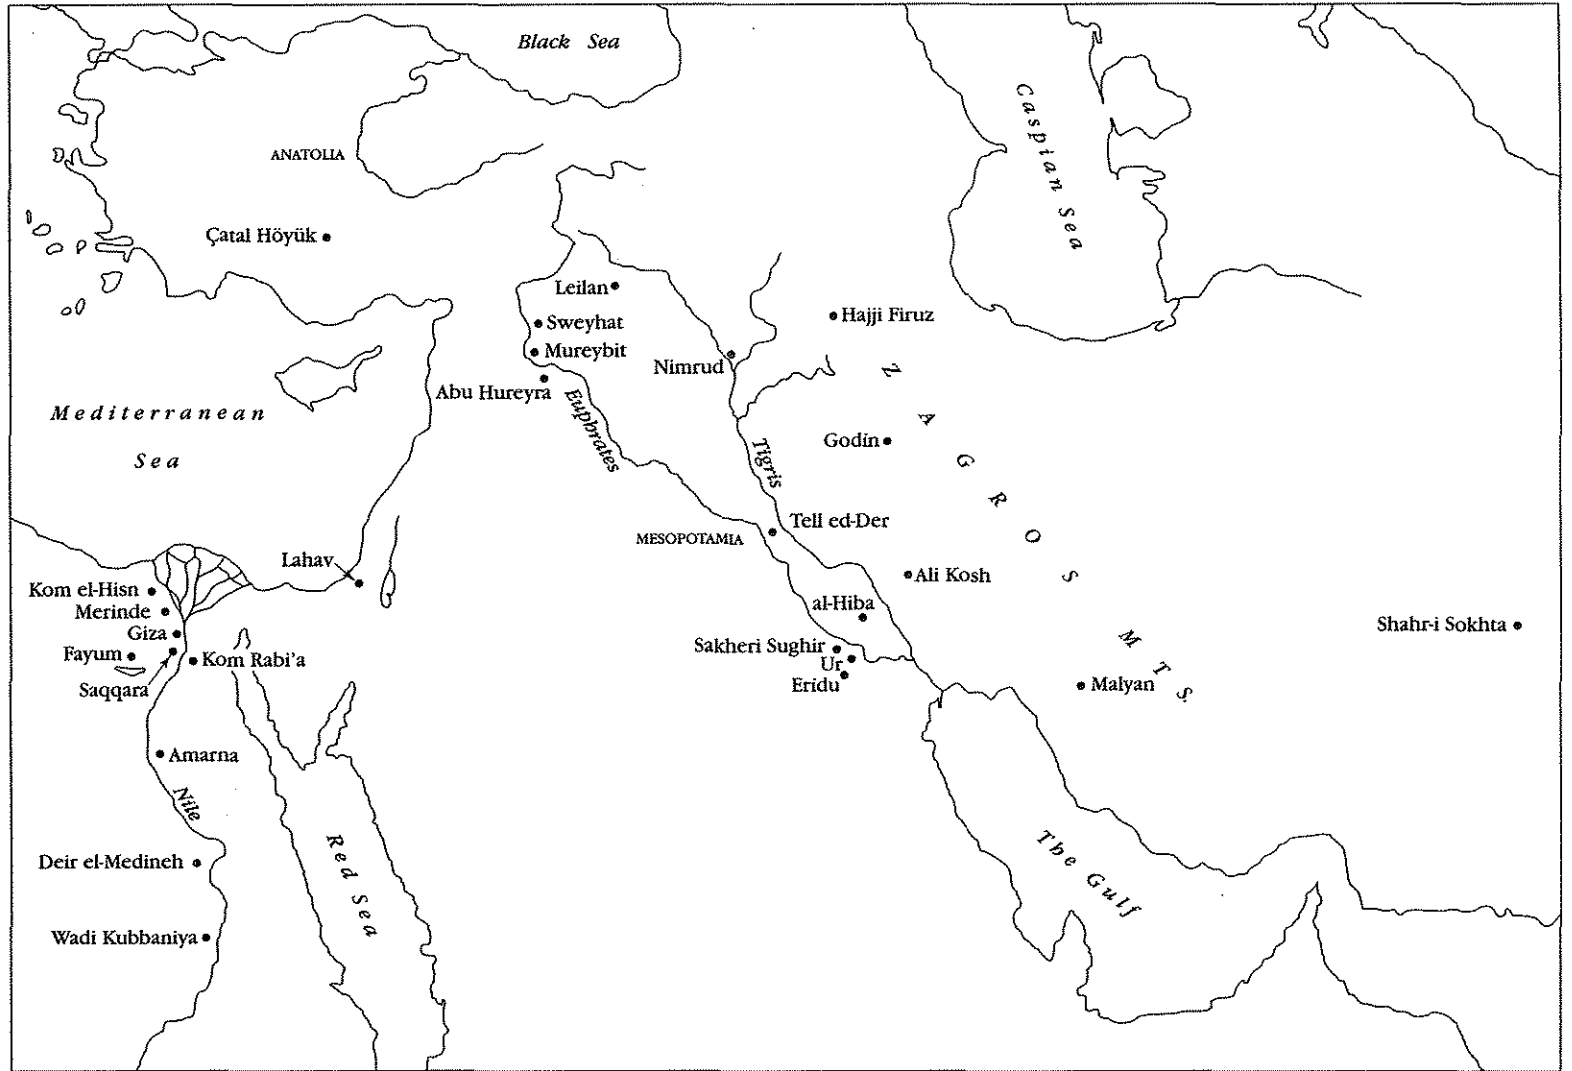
Black Sea

Caspian Sea

ANATOLIA

Çatal Höyük

Leilan

Sweyhat

Mureybit

Hajji Firuz

Nimrud

Abu Hureyra

Euphrates

Mediterranean Sea

ZAGROS MTS.

Godín

Tigris

Tell ed-Der

MESOPOTAMIA

Lahav

Ali Kosh

Kom el-Hisn

Merinde

al-Hiba

Shahr-i Sokhta

Giza

Sakheri Sughir

Fayum

Kom Rabi'a

Ur

Saqqara

Eridu

Malyan

Amarna

Nile

Red Sea

The Gulf

Deir el-Medineh

Wadi Kubbaniya